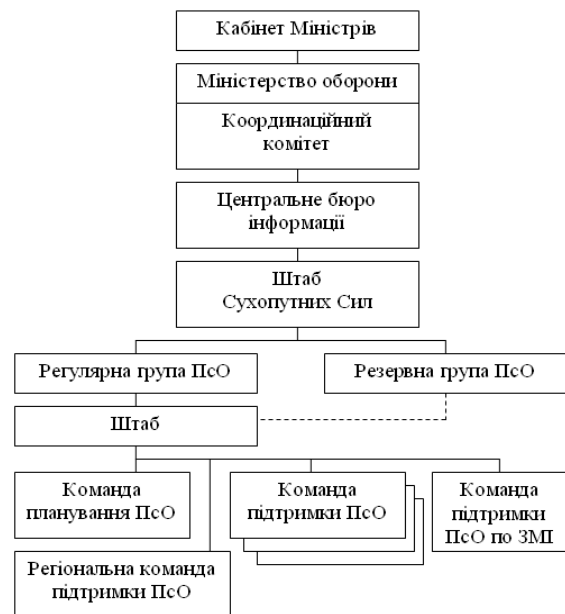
Кабінет Міністрів

Міністерство оборони

Координаційний комітет

Центральне бюро інформації

Штаб Сухопутних Сил

Регулярна група ПсО

Резервна група ПсО

Штаб

Команда планування ПсО

Команда підтримки ПсО

Команда підтримки ПсО по ЗМІ

Регіональна команда підтримки ПсО